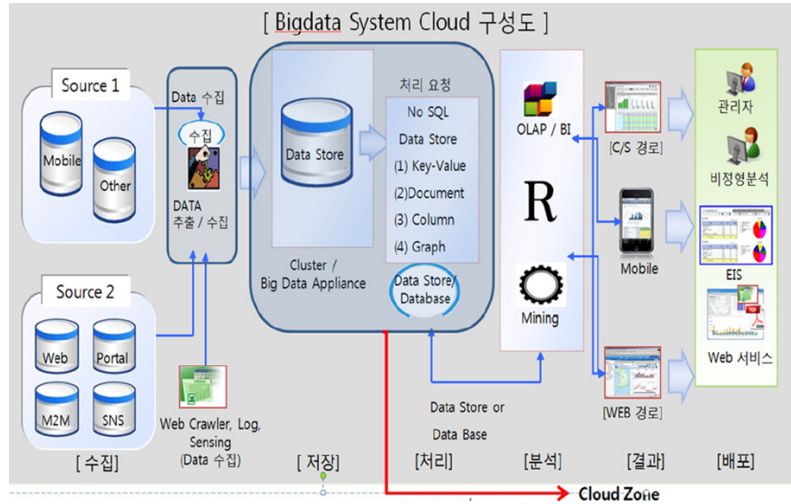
[ Bigdata System Cloud 구성도 ]

Source 1

Mobile

Other

Data 수집

수집

DATA 추출 / 수집

Source 2

Web

Portal

M2M

SNS

Web Crawler, Log, Sensing (Data 수집)

Data Store

Cluster / Big Data Appliance

처리 요청

No SQL

Data Store

(1) Key-Value

(2)Document

(3) Column

(4) Graph

Data Store/ Database

OLAP / BI

R

Mining

Data Store or Data Base

[C/S 경로]

Mobile

[WEB 경로]

관리자

비정형분석

EIS

Web 서비스

[ 수집]

[ 저장]

[처리]

[분석]

[결과]

[배포]

Cloud Zone